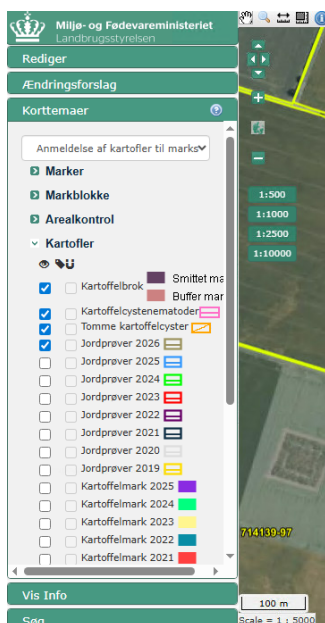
Miljø- og Fødevareministeriet
Landbrugsstyrelsen

Rediger

Ændringsforslag

Korttemaer

Anmeldelse af kartofler til marks

Marker

Markblokke

Arealkontrol

Kartofler

Kartoffelbrok

Smittet ma

Buffer mar

Kartoffelcystenematoder

Tomme kartoffelcyster

Jordprøver 2026

Jordprøver 2025

Jordprøver 2024

Jordprøver 2023

Jordprøver 2022

Jordprøver 2021

Jordprøver 2020

Jordprøver 2019

Kartoffelmark 2025

Kartoffelmark 2024

Kartoffelmark 2023

Kartoffelmark 2022

Kartoffelmark 2021

Vis Info

Søg

1:500

1:1000

1:2500

1:10000

714139-97

100 m

Scale = 1 : 5000